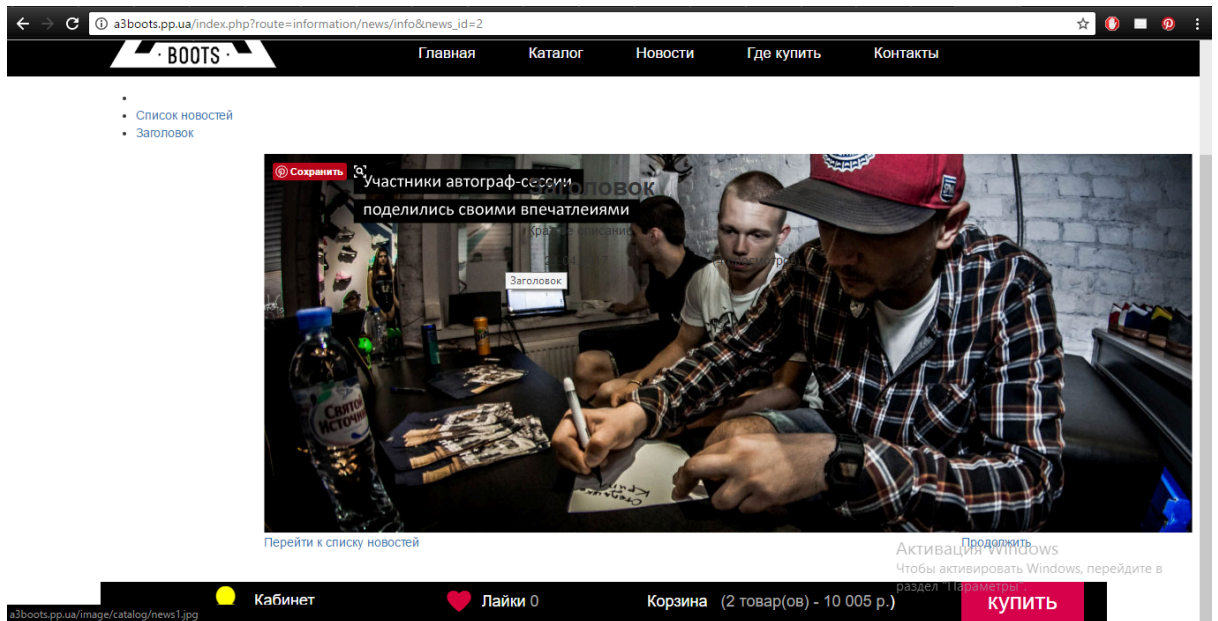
a3boots.pp.ua/index.php?route=information/news/info&news_id=2

· BOOTS ·

Главная Каталог Новости Где купить Контакты

- 
- Список новостей
- Заголовок

Сохранить

Участники автограф-сессии поделились своими впечатлеиями

Заголовок

Перейти к списку новостей

Продолжить

Активация Windows
Чтобы активировать Windows, перейдите в раздел "Параметры".

Кабинет Лайки 0 Корзина (2 товар(ов) - 10 005 р.) КУПИТЬ

a3boots.pp.ua/image/catalog/news1.jpg